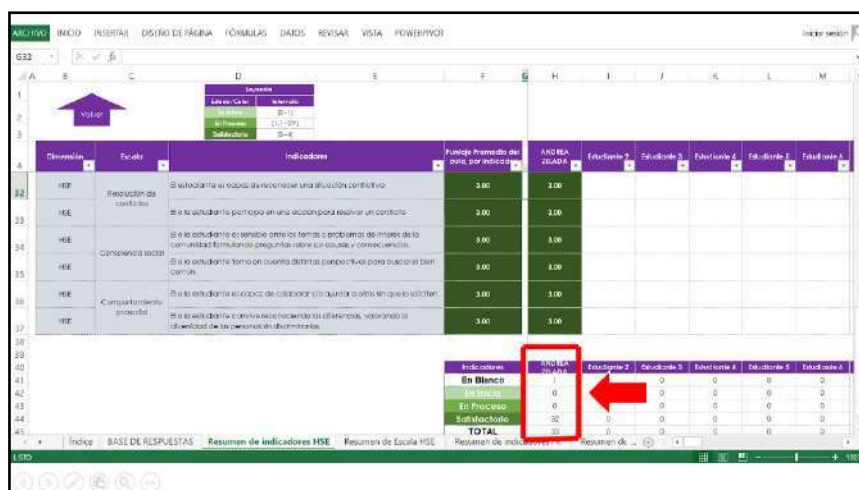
ARCHIVO INICIO INSERTAR DISEÑO DE PÁGINA FÓRMULAS DATOS REVISAR VISTA POWERPIVOT Iniciar sesión

G32

Volver

| Leyenda | |
|---|---|
| Estado/Color | Intervalo |
| En Inicio | [0–1] |
| En Proceso | [1,1–2,9] |
| Satisfactorio | 3–4 |

| Dimensión | Escala | Indicadores | Puntaje Promedio del aula, por indicador | ANDREA ZELADA | Estudiante 2 | Estudiante 3 | Estudiante 4 | Estudiante 5 | Estudiante 6 |
|---|---|---|---|---|---|---|---|---|---|
| HSE | Resolución de conflictos | El estudiante es capaz de reconocer una situación conflictiva | 3.00 | 3.00 | | | | | |
| HSE | | El o la estudiante participa en una acción para resolver un conflicto | 3.00 | 3.00 | | | | | |
| HSE | Conciencia social | El o la estudiante es sensible ante los temas o problemas de interés de la comunidad formulando preguntas sobre sus causas y consecuencias. | 3.00 | 3.00 | | | | | |
| HSE | | El o la estudiante toma en cuenta distintas perspectivas para buscar el bien común. | 3.00 | 3.00 | | | | | |
| HSE | Comportamiento prosocial | El o la estudiante es capaz de colaborar y/o ayudar a otros sin que lo soliciten. | 3.00 | 3.00 | | | | | |
| HSE | | El o la estudiante convive reconociendo diferencias, valorando la diversidad de las personas sin discriminarlas. | 3.00 | 3.00 | | | | | |

| Indicadores | ANDREA ZELADA | Estudiante 2 | Estudiante 3 | Estudiante 4 | Estudiante 5 | Estudiante 6 |
|---|---|---|---|---|---|---|
| En Blanco | 1 | 0 | 0 | 0 | 0 | 0 |
| En Inicio | 0 | 0 | 0 | 0 | 0 | 0 |
| En Proceso | 0 | 0 | 0 | 0 | 0 | 0 |
| Satisfactorio | 32 | 0 | 0 | 0 | 0 | 0 |
| TOTAL | 33 | 0 | 0 | 0 | 0 | 0 |

Índice | BASE DE RESPUESTAS | Resumen de indicadores HSE | Resumen de Escala HSE | Resumen de indicadores ... | Resumen de ...

LISTO